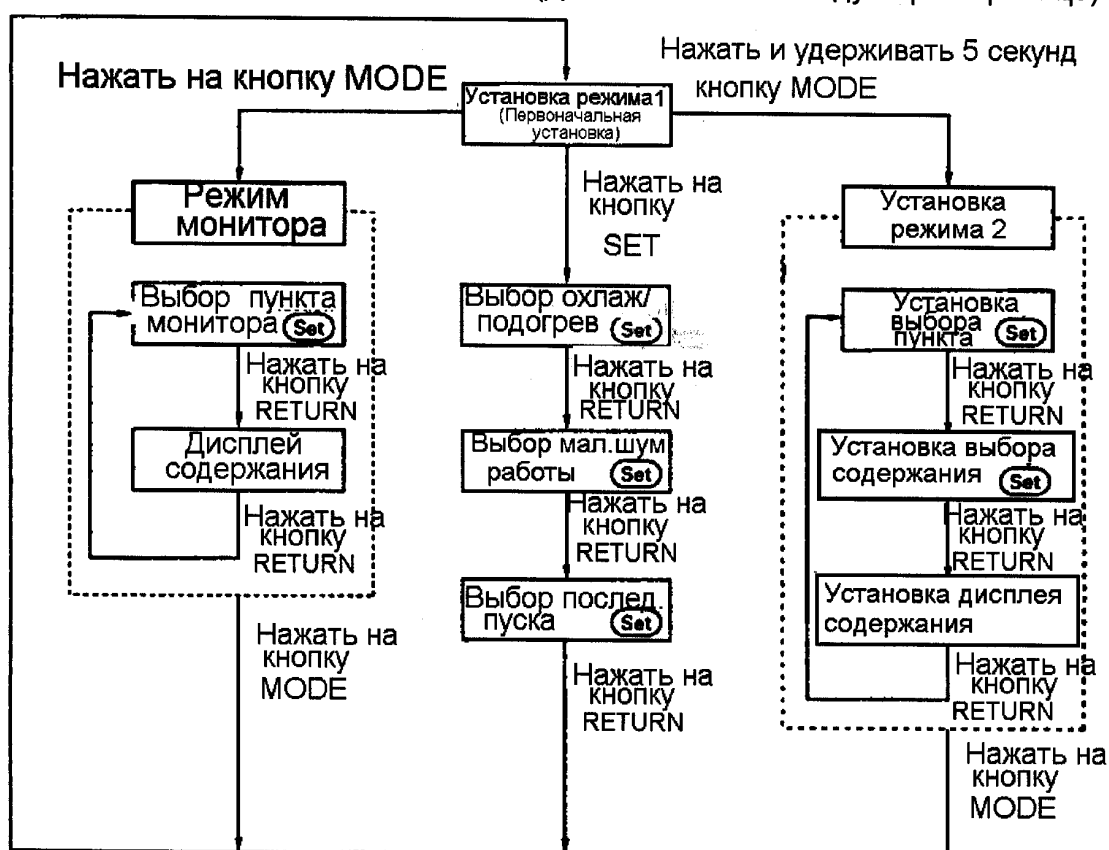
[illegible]

Нажать на кнопку MODE

Установка режима1
(Первоначальная установка)

Нажать и удерживать 5 секунд кнопку MODE

Режим монитора

Выбор пункта монитора Set

Нажать на кнопку RETURN

Дисплей содержания

Нажать на кнопку RETURN

Нажать на кнопку MODE

Нажать на кнопку SET

Выбор охлаж/подогрев Set

Нажать на кнопку RETURN

Выбор мал.шум работы Set

Нажать на кнопку RETURN

Выбор послед. пуска Set

Нажать на кнопку RETURN

Установка режима 2

Установка выбора пункта Set

Нажать на кнопку RETURN

Установка выбора содержания Set

Нажать на кнопку RETURN

Установка дисплея содержания

Нажать на кнопку RETURN

Нажать на кнопку MODE